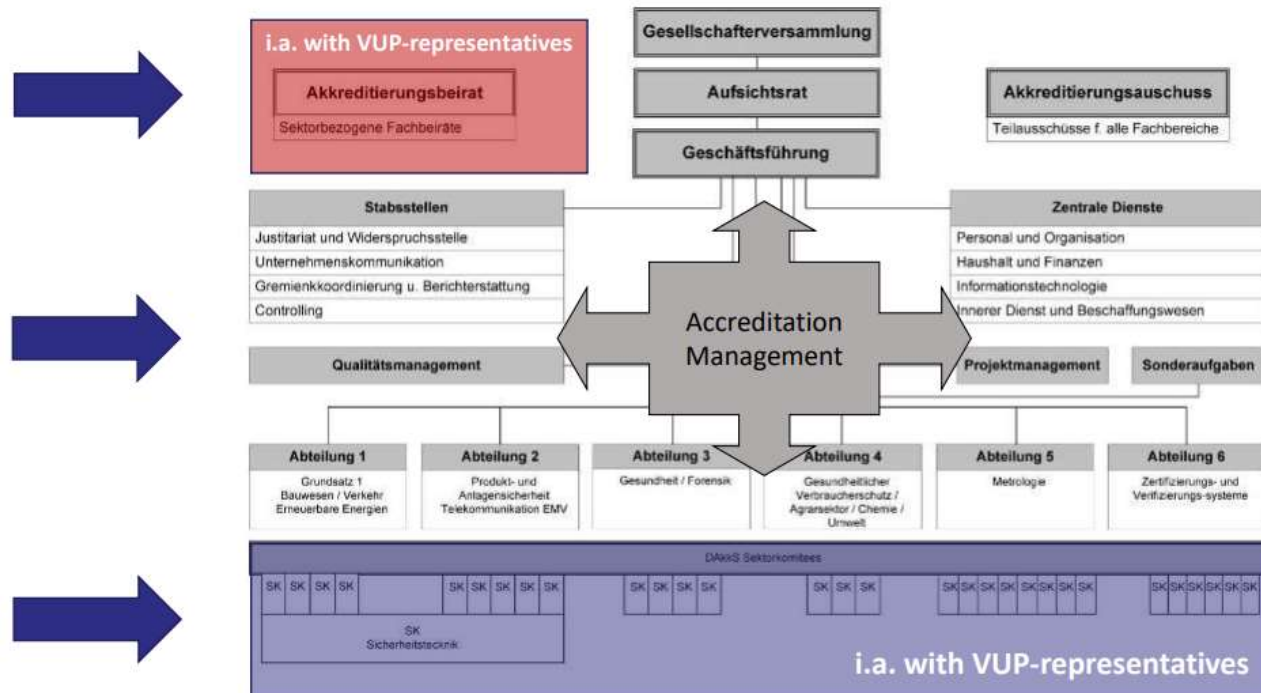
i.a. with VUP-representatives

Akkreditierungsbeirat

Sektorbezogene Fachbeiräte

Gesellschafterversammlung

Aufsichtsrat

Geschäftsführung

Akkreditierungsauschuss

Teilausschüsse f. alle Fachbereiche

Stabsstellen

Justitariat und Widerspruchsstelle

Unternehmenskommunikation

Gremienkoordinierung u. Berichterstattung

Controlling

Zentrale Dienste

Personal und Organisation

Haushalt und Finanzen

Informationstechnologie

Innerer Dienst und Beschaffungswesen

Accreditation Management

Qualitätsmanagement

Projektmanagement

Sonderaufgaben

| Abteilung 1 | Abteilung 2 | Abteilung 3 | Abteilung 4 | Abteilung 5 | Abteilung 6 |
|---|---|---|---|---|---|
| Grundsatz 1 Bauwesen / Verkehr Erneuerbare Energien | Produkt- und Anlagensicherheit Telekommunikation EMV | Gesundheit / Forensik | Gesundheitlicher Verbraucherschutz / Agrarsektor / Chemie / Umwelt | Metrologie | Zertifizierungs- und Verifizierungs-systeme |

DAkkS Sektorkomitees

SK SK SK SK SK SK SK SK SK SK SK SK SK SK SK SK SK SK SK SK SK SK SK SK SK SK SK SK SK SK SK SK

SK Sicherheitstechnik

i.a. with VUP-representatives